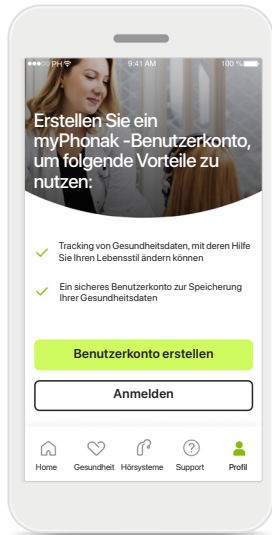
PH 9:41 AM 100 %

Erstellen Sie ein myPhonak -Benutzerkonto, um folgende Vorteile zu nutzen:

Tracking von Gesundheitsdaten, mit deren Hilfe Sie Ihren Lebensstil ändern können

Ein sicheres Benutzerkonto zur Speicherung Ihrer Gesundheitsdaten

Benutzerkonto erstellen

Anmelden

Home Gesundheit Hörsysteme Support Profil